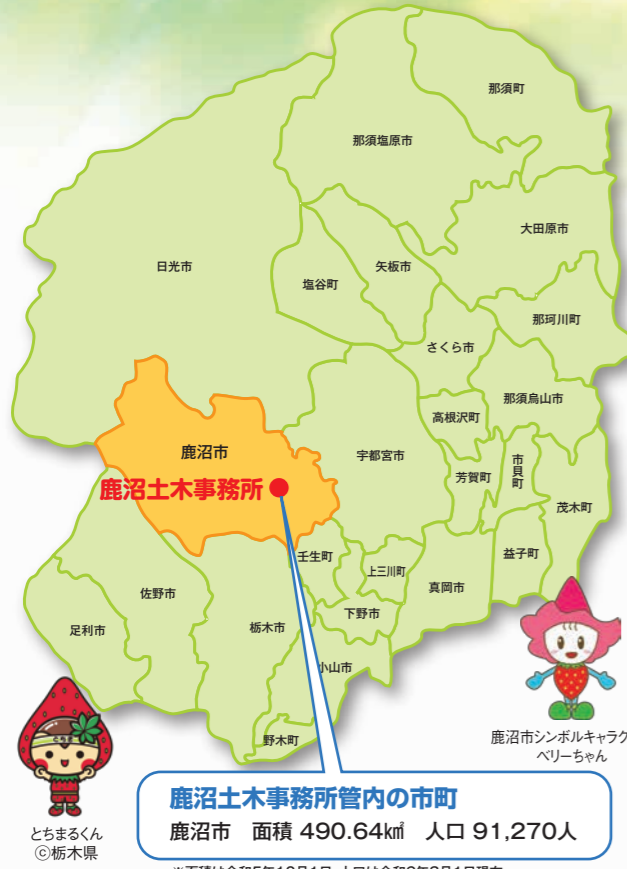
那須町

那須塩原市

大田原市

日光市

矢板市

塩谷町

那珂川町

さくら市

那須烏山市

高根沢町

鹿沼市

宇都宮市

市貝町

鹿沼土木事務所

芳賀町

茂木町

壬生町

益子町

上三川町

佐野市

真岡市

下野市

足利市

栃木市

小山市

野木町

鹿沼市シンボルキャラク
ベリーちゃん

とちまるくん
ⓒ栃木県

鹿沼土木事務所管内の市町
鹿沼市　面積 490.64㎢　人口 91,270人

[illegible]